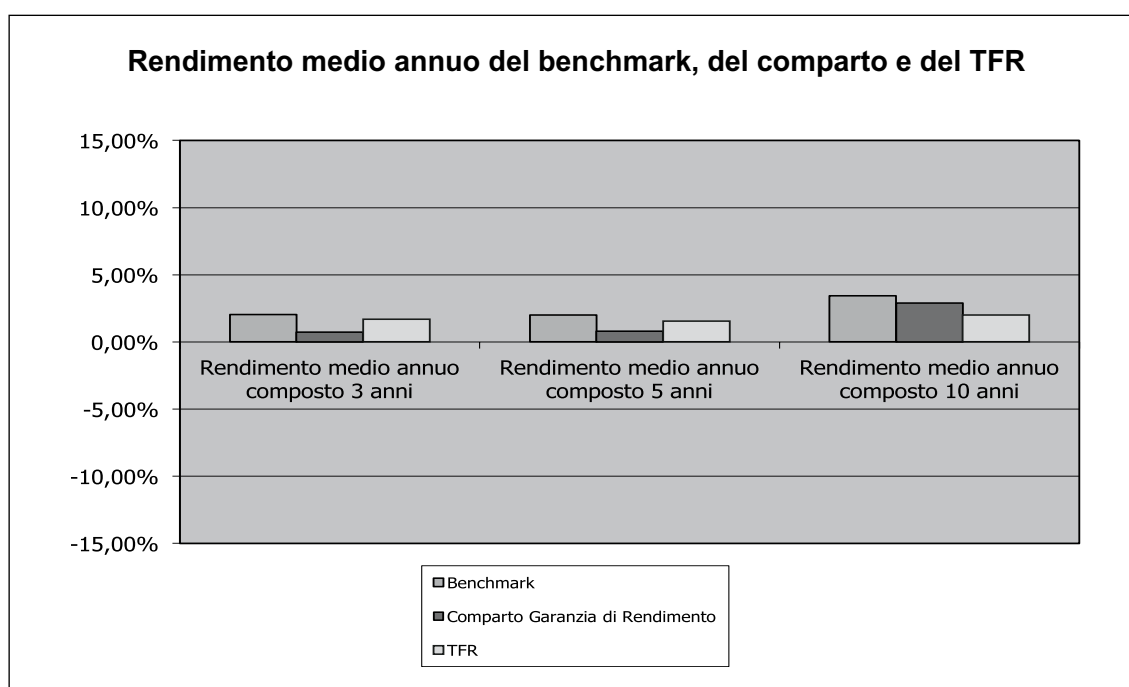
Rendimento medio annuo del benchmark, del comparto e del TFR

15,00%
10,00%
5,00%
0,00%
-5,00%
-10,00%
-15,00%

Rendimento medio annuo composto 3 anni
Rendimento medio annuo composto 5 anni
Rendimento medio annuo composto 10 anni

Benchmark
Comparto Garanzia di Rendimento
TFR